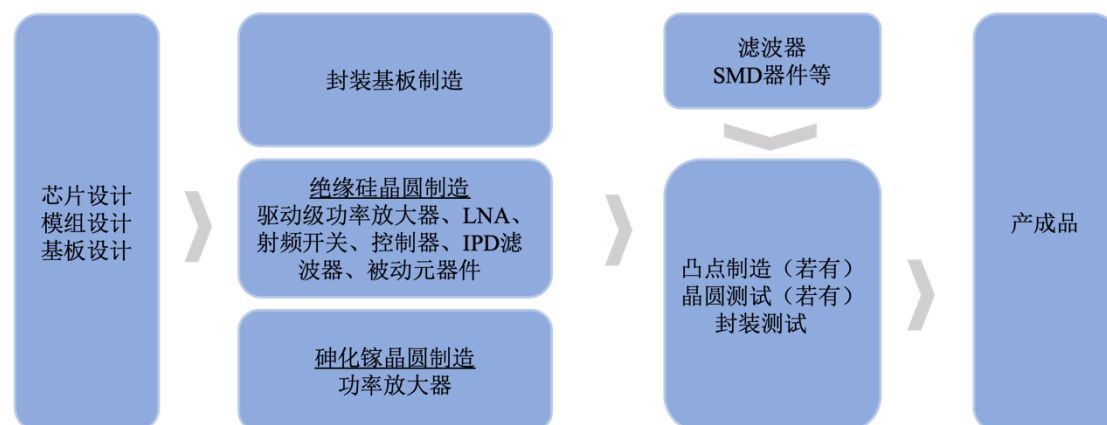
芯片设计
模组设计
基板设计

封装基板制造

绝缘硅晶圆制造
驱动级功率放大器、LNA、射频开关、控制器、IPD滤波器、被动元器件

砷化镓晶圆制造
功率放大器

滤波器
SMD器件等

凸点制造（若有）
晶圆测试（若有）
封装测试

产成品